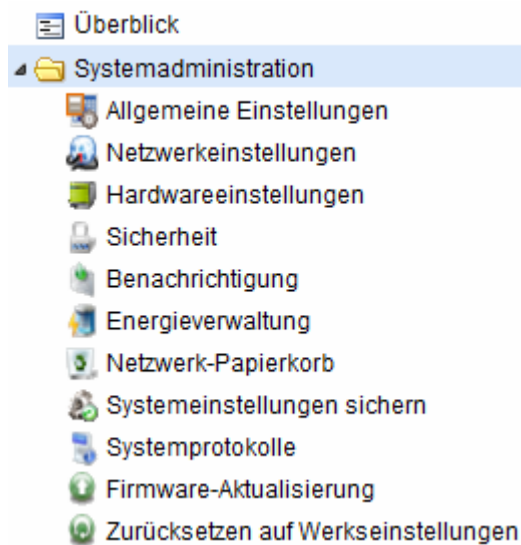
Überblick
Systemadministration
Allgemeine Einstellungen
Netzwerkeinstellungen
Hardwareeinstellungen
Sicherheit
Benachrichtigung
Energieverwaltung
Netzwerk-Papierkorb
Systemeinstellungen sichern
Systemprotokolle
Firmware-Aktualisierung
Zurücksetzen auf Werkseinstellungen